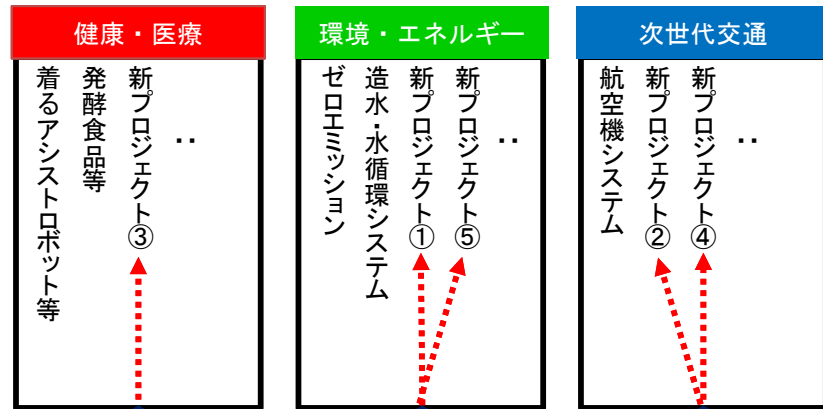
健康・医療

着るアシストロボット等

発酵食品等

新プロジェクト③

・・

環境・エネルギー

ゼロエミッション

造水・水循環システム

新プロジェクト①

新プロジェクト⑤

・・

次世代交通

航空機システム

新プロジェクト②

新プロジェクト④

・・